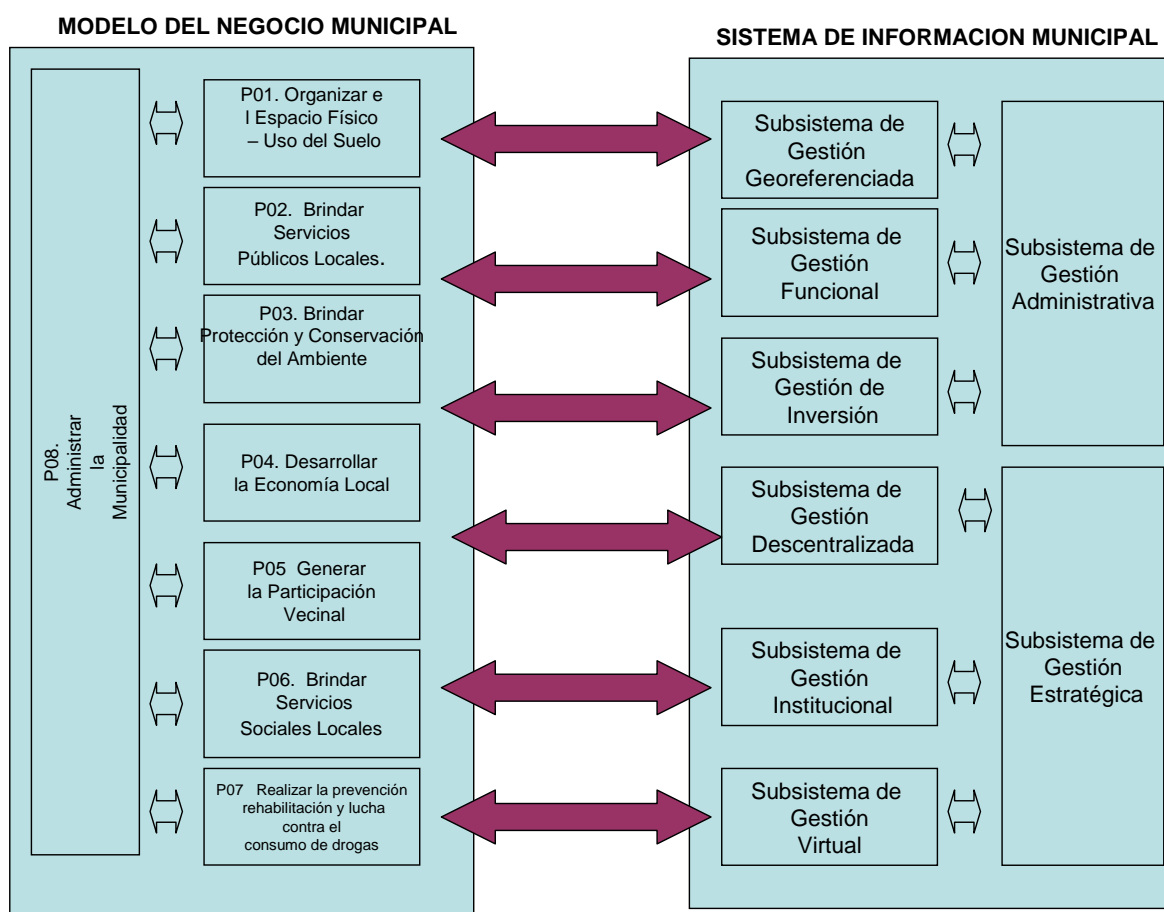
MODELO DEL NEGOCIO MUNICIPAL

SISTEMA DE INFORMACION MUNICIPAL

P08. Administrar la Municipalidad

P01. Organizar e l Espacio Físico – Uso del Suelo

P02. Brindar Servicios Públicos Locales.

P03. Brindar Protección y Conservación del Ambiente

P04. Desarrollar la Economía Local

P05 Generar la Participación Vecinal

P06. Brindar Servicios Sociales Locales

P07 Realizar la prevención rehabilitación y lucha contra el consumo de drogas

Subsistema de Gestión Georeferenciada

Subsistema de Gestión Funcional

Subsistema de Gestión de Inversión

Subsistema de Gestión Descentralizada

Subsistema de Gestión Institucional

Subsistema de Gestión Virtual

Subsistema de Gestión Administrativa

Subsistema de Gestión Estratégica